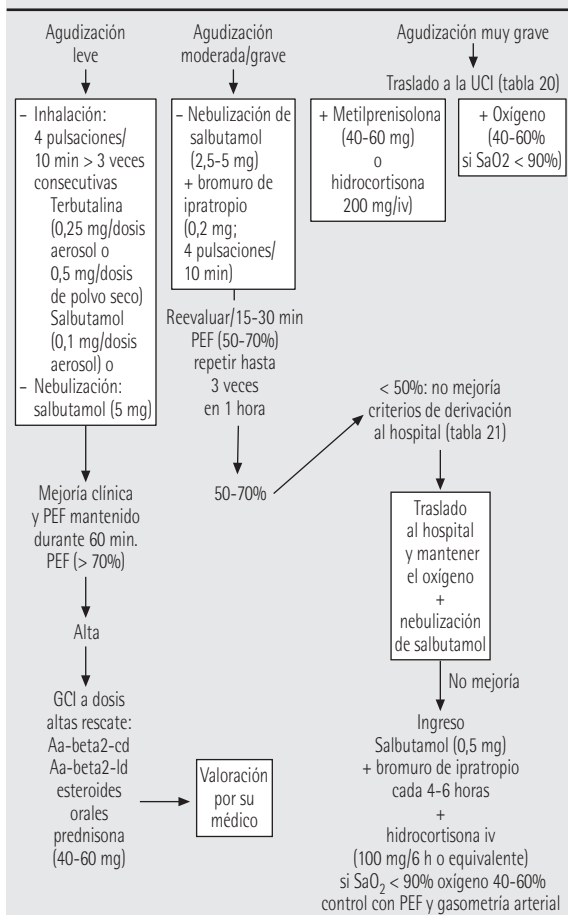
Agudización leve

– Inhalación: 4 pulsaciones/ 10 min > 3 veces consecutivas
Terbutalina (0,25 mg/dosis aerosol o 0,5 mg/dosis de polvo seco)
Salbutamol (0,1 mg/dosis aerosol) o
– Nebulización: salbutamol (5 mg)

Mejoría clínica y PEF mantenido durante 60 min. PEF (> 70%)

Alta

GCI a dosis altas rescate:
Aa-beta2-cd
Aa-beta2-ld
esteroides orales
prednisona (40-60 mg)

Valoración por su médico

Agudización moderada/grave

– Nebulización de salbutamol (2,5-5 mg)
+ bromuro de ipratropio (0,2 mg; 4 pulsaciones/ 10 min)

Reevaluar/15-30 min PEF (50-70%) repetir hasta 3 veces en 1 hora

50-70%

< 50%: no mejoría criterios de derivación al hospital (tabla 21)

Agudización muy grave

Traslado a la UCI (tabla 20)

+ Metilprenisolona (40-60 mg) o hidrocortisona 200 mg/iv)

+ Oxígeno (40-60% si SaO2 < 90%)

Traslado al hospital y mantener el oxígeno + nebulización de salbutamol

No mejoría

Ingreso
Salbutamol (0,5 mg)
+ bromuro de ipratropio cada 4-6 horas
+
hidrocortisona iv (100 mg/6 h o equivalente)
si $SaO_2$ < 90% oxígeno 40-60%
control con PEF y gasometría arterial